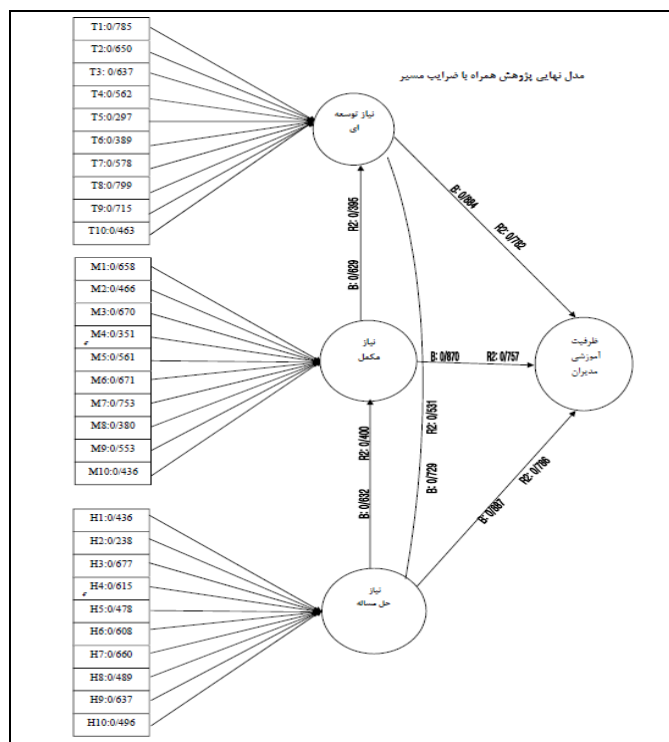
مدل نهایی پژوهش همراه با ضرایب مسیر

T1:0/785
T2:0/650
T3: 0/637
T4:0/562
T5:0/297
T6:0/389
T7:0/578
T8:0/799
T9:0/715
T10:0/463

نیاز توسعه ای

M1:0/658
M2:0/466
M3:0/670
M4:0/351
M5:0/561
M6:0/671
M7:0/753
M8:0/380
M9:0/553
M10:0/436

نیاز مکمل

H1:0/436
H2:0/238
H3:0/677
H4:0/615
H5:0/478
H6:0/608
H7:0/660
H8:0/489
H9:0/637
H10:0/496

نیاز حل مساله

ظرفیت آموزشی مدیران

B: 0/884
R2: 0/782
R2: 0/895
B: 0/829
B: 0/870
R2: 0/757
R2: 0/531
B: 0/729
R2: 0/400
B: 0/632
B: 0/887
R2: 0/786